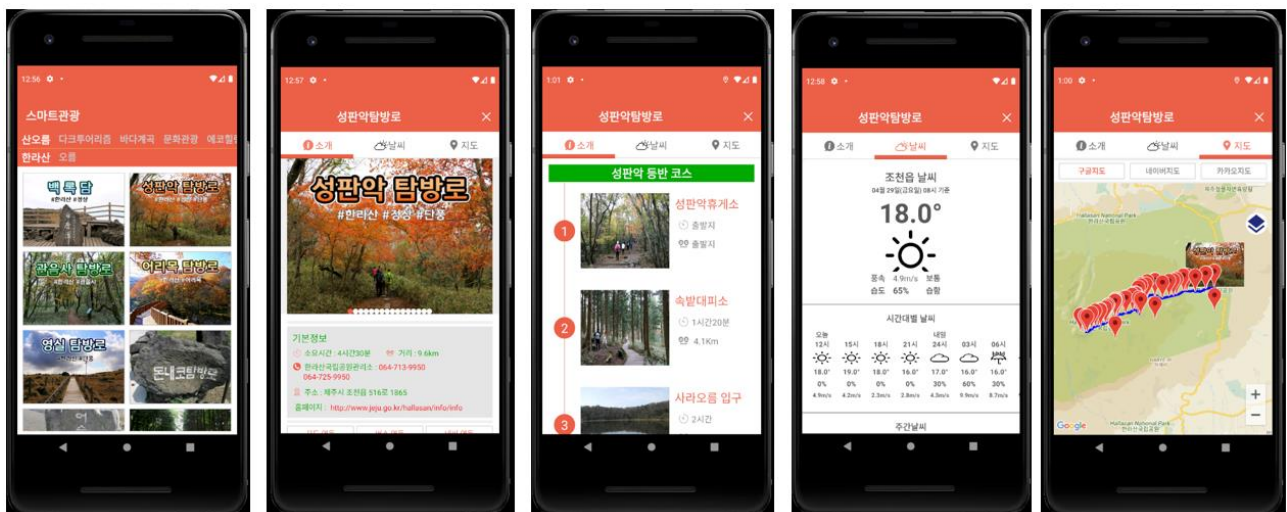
12:56

스마트관광

산오름 다크투어리즘 바다계곡 문화관광 에코힐링

한라산 오름

백록담
#한라산 #정상

성판악 탐방로

관음사 탐방로

어리목 탐방로

영실 탐방로

돈내코탐방로

12:57

성판악탐방로

소개 날씨 지도

성판악 탐방로
#한라산 #정상 #단풍

기본정보

소요시간 : 4시간30분 거리 : 9.6km

한라산국립공원관리소 : 064-713-9950
064-725-9950

주소 : 제주시 조천읍 516로 1865

홈페이지 : http://www.jeju.go.kr/hallasan/info/info

1:01

성판악탐방로

소개 날씨 지도

성판악 등반 코스

1 성판악휴게소
출발지
출발지

2 속밭대피소
1시간20분
4.1Km

3 사라오름 입구
2시간

12:58

성판악탐방로

소개 날씨 지도

조천읍 날씨
04월 29일(금요일) 08시 기준

18.0°

풍속 4.9m/s 보통
습도 65% 습함

시간대별 날씨

| 오늘 12시 | 15시 | 18시 | 21시 | 내일 24시 | 03시 | 06시 |
|---|---|---|---|---|---|---|
| 18.0° | 19.0° | 18.0° | 16.0° | 17.0° | 16.0° | 16.0° |
| 0% | 0% | 0% | 0% | 30% | 60% | 30% |
| 4.9m/s | 4.2m/s | 2.3m/s | 2.4m/s | 4.3m/s | 9.9m/s | 8.7m/s |

주간날씨

1:00

성판악탐방로

소개 날씨 지도

구글지도 네이버지도 카카오지도

Hallasan National Park
한라산국립공원

Hallasan National Park
한라산국립공원

Google